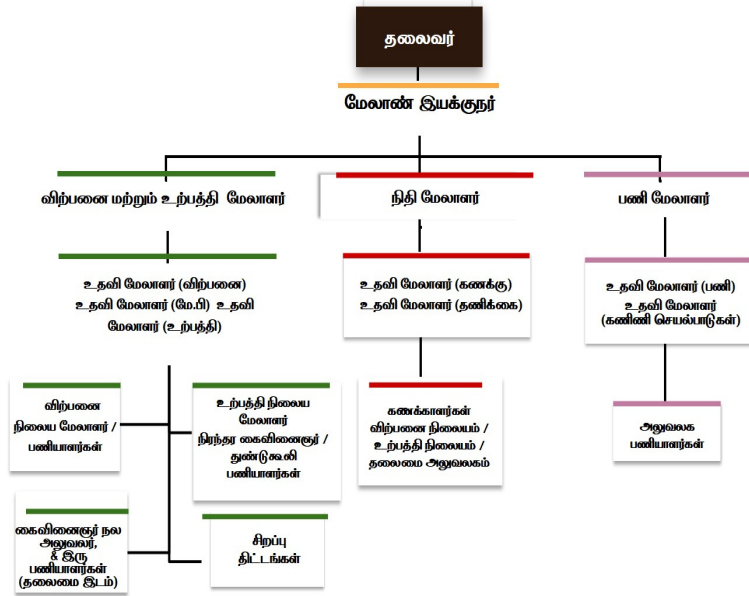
தலைவர்

மேலாண் இயக்குநர்

விற்பனை மற்றும் உற்பத்தி மேலாளர்

நிதி மேலாளர்

பணி மேலாளர்

உதவி மேலாளர் (விற்பனை)
உதவி மேலாளர் (மே.பி) உதவி மேலாளர் (உற்பத்தி)

உதவி மேலாளர் (கணக்கு)
உதவி மேலாளர் (தணிக்கை)

உதவி மேலாளர் (பணி)
உதவி மேலாளர் (கணினி செயல்பாடுகள்)

விற்பனை நிலைய மேலாளர் / பணியாளர்கள்

உற்பத்தி நிலைய மேலாளர்
நிரந்தர கைவினைஞர் / துண்டுகூலி பணியாளர்கள்

கணக்காளர்கள்
விற்பனை நிலையம் / உற்பத்தி நிலையம் / தலைமை அலுவலகம்

அலுவலக பணியாளர்கள்

கைவினைஞர் நல அலுவலர், & இரு பணியாளர்கள் (தலைமை இடம்)

சிறப்பு திட்டங்கள்